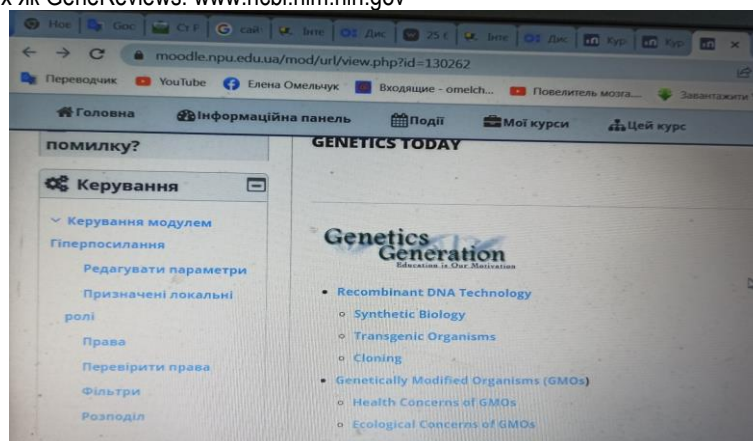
х як GeneReviews: www.ncbi.nlm.nih.gov

Нов | Goc | Ст F | G сай | Інте | Дис | 25 E | Інте | Дис | Кур | Кур | ×

← → C moodle.npu.edu.ua/mod/url/view.php?id=130262

Переводчик YouTube Елена Омельчук Входящие - omelch... Повелитель мозга... Завантажити

Головна Інформаційна панель Події Мої курси Цей курс

помилку?

Керування

Керування модулем Гіперпосилання

Редагувати параметри

Призначені локальні ролі

Права

Перевірити права

Фільтри

Розподіл

GENETICS TODAY

Genetics Generation
Education is Our Motivation

• Recombinant DNA Technology
 ◦ Synthetic Biology
 ◦ Transgenic Organisms
 ◦ Cloning
• Genetically Modified Organisms (GMOs)
 ◦ Health Concerns of GMOs
 ◦ Ecological Concerns of GMOs